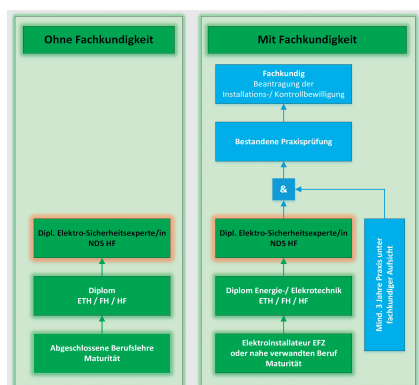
Ohne Fachkundigkeit

Dipl. Elektro-Sicherheitsexperte/in NDS HF

Diplom ETH / FH / HF

Abgeschlossene Berufslehre Maturität

Mit Fachkundigkeit

Fachkundig Beantragung der Installations-/ Kontrollbewilligung

Bestandene Praxisprüfung

&

Dipl. Elektro-Sicherheitsexperte/in NDS HF

Diplom Energie-/ Elektrotechnik ETH / FH / HF

Elektroinstallateur EFZ oder nahe verwandten Beruf Maturität

Mind. 3 Jahre Praxis unter fachkundiger Aufsicht